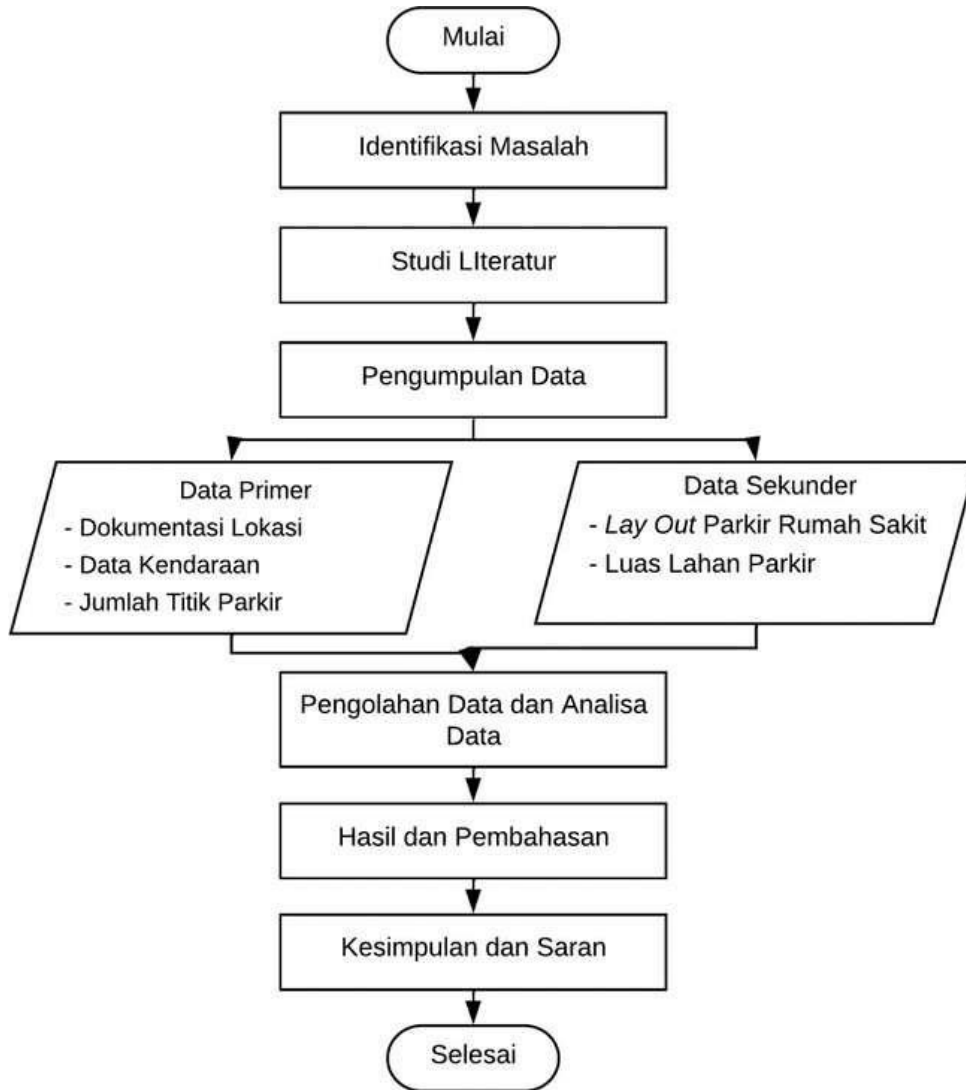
Mulai

Identifikasi Masalah

Studi LIteratur

Pengumpulan Data

Data Primer
- Dokumentasi Lokasi
- Data Kendaraan
- Jumlah Titik Parkir

Data Sekunder
- Lay Out Parkir Rumah Sakit
- Luas Lahan Parkir

Pengolahan Data dan Analisa Data

Hasil dan Pembahasan

Kesimpulan dan Saran

Selesai